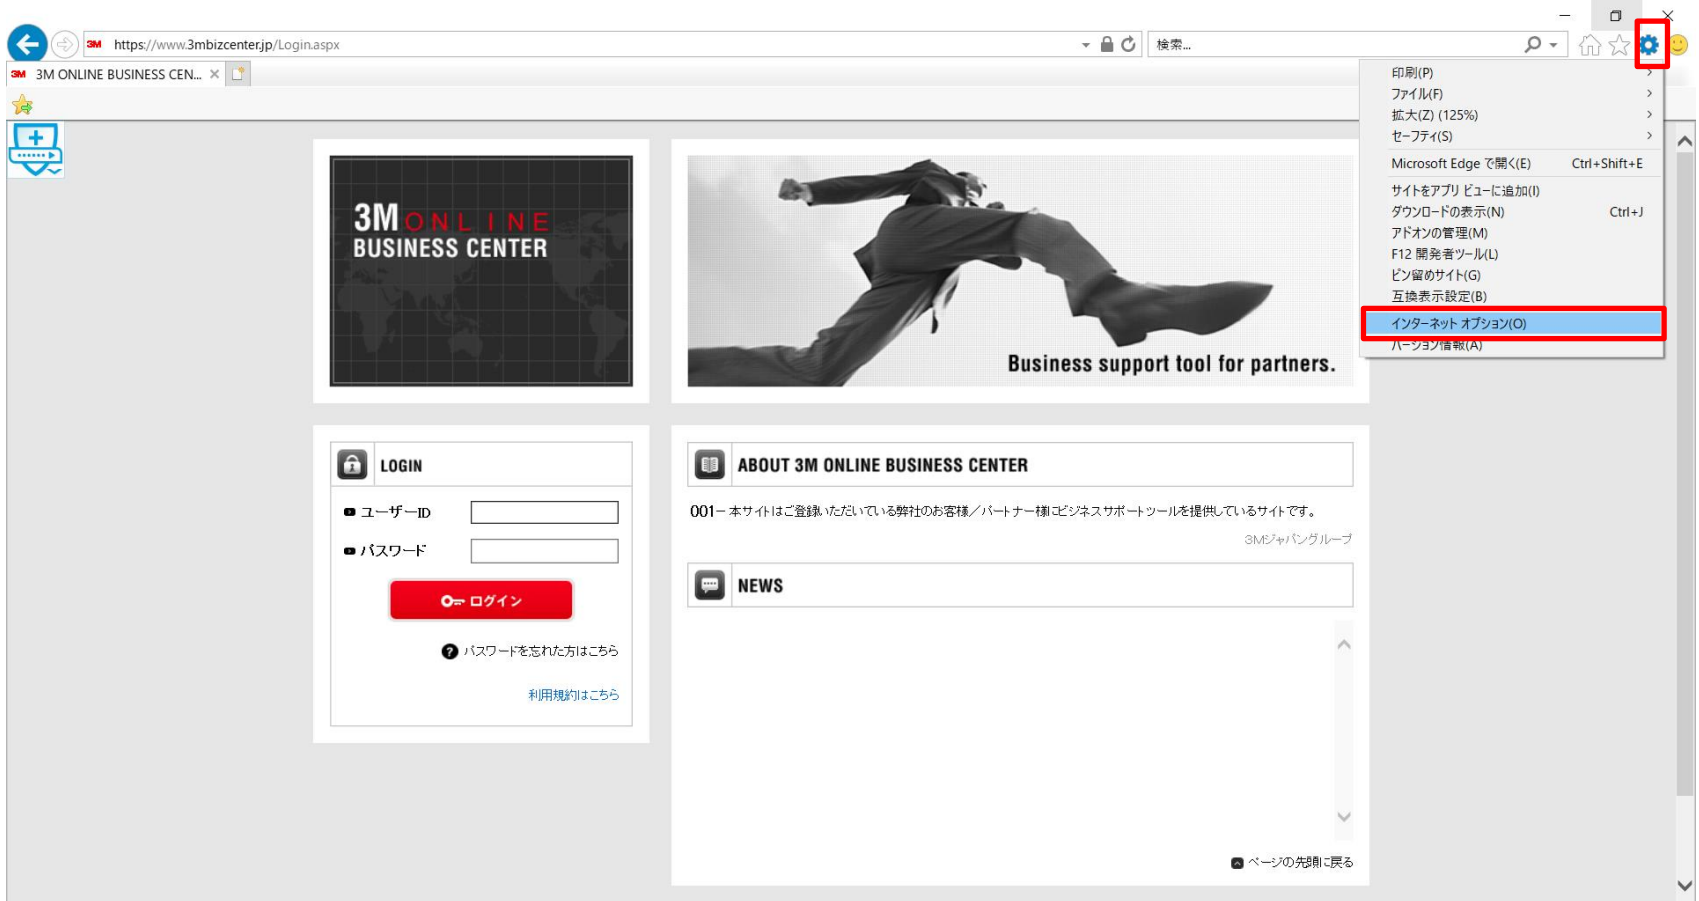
https://www.3mbizcenter.jp/Login.aspx

検索...

3M ONLINE BUSINESS CEN...

印刷(P)
ファイル(F)
拡大(Z) (125%)
セーフティ(S)
Microsoft Edge で開く(E) Ctrl+Shift+E
サイトをアプリ ビューに追加(I)
ダウンロードの表示(N) Ctrl+J
アドオンの管理(M)
F12 開発者ツール(L)
ピン留めサイト(G)
互換表示設定(B)
インターネット オプション(O)
バージョン情報(A)

3M ONLINE
BUSINESS CENTER

Business support tool for partners.

LOGIN

ユーザーID

パスワード

ログイン

パスワードを忘れた方はこちら

利用規約はこちら

ABOUT 3M ONLINE BUSINESS CENTER

001ー 本サイトはご登録いただいている弊社のお客様／パートナー様にビジネスサポートツールを提供しているサイトです。

3Mジャパングループ

NEWS

ページの先頭に戻る